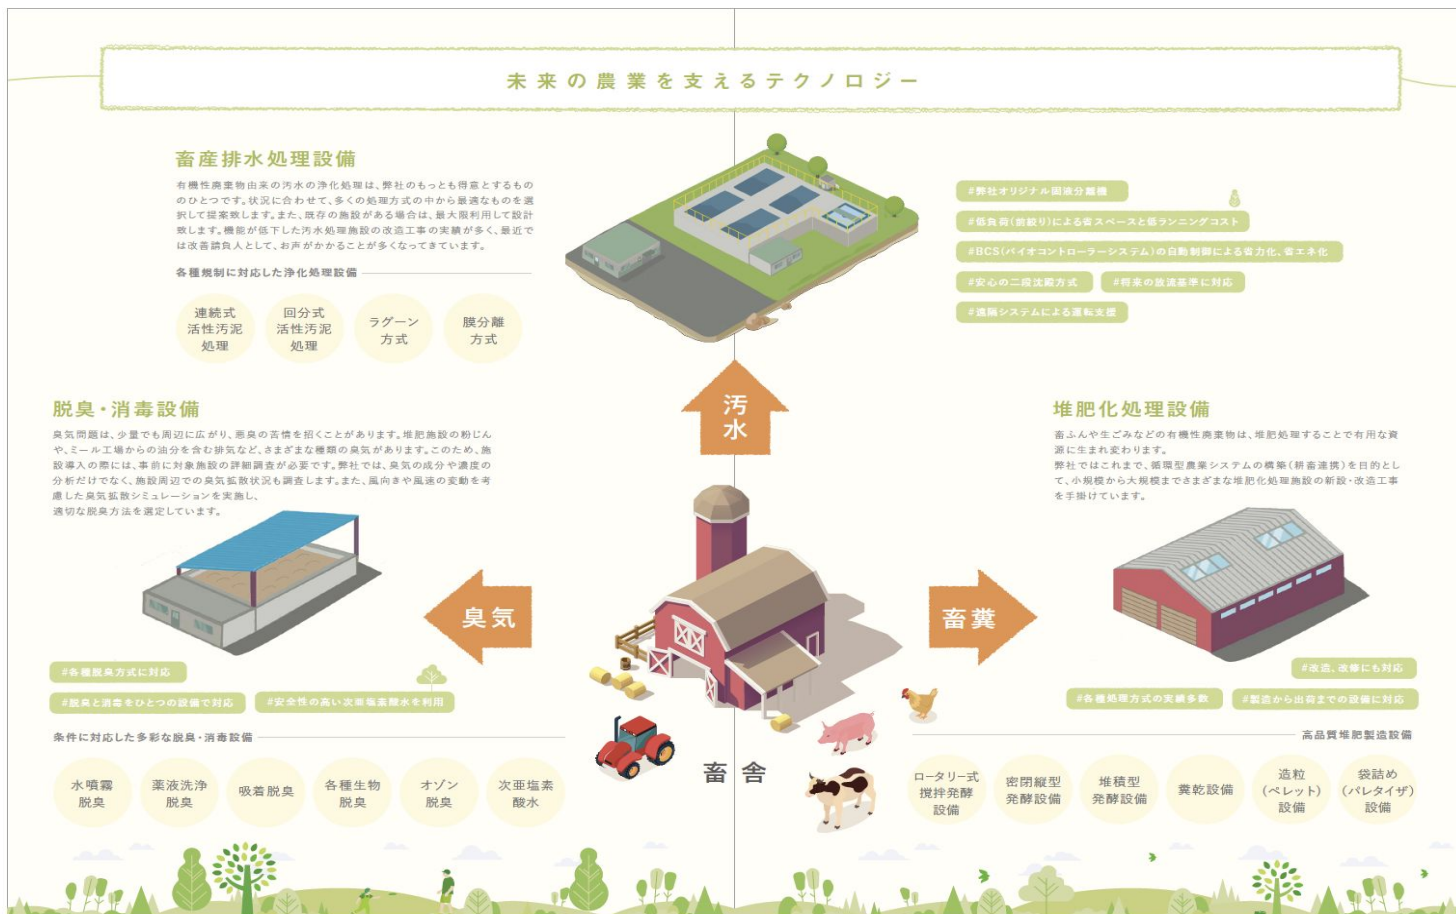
未来の農業を支えるテクノロジー

畜産排水処理設備

有機性廃棄物由来の汚水の浄化処理は、弊社のもっとも得意とするもののひとつです。状況に合わせて、多くの処理方式の中から最適なものを選択して提案致します。また、既存の施設がある場合は、最大限利用して設計致します。機能が低下した汚水処理施設の改造工事の実績が多く、最近では改善請負人として、お声がかかることが多くなってきています。

各種規制に対応した浄化処理設備

連続式活性汚泥処理

回分式活性汚泥処理

ラグーン方式

膜分離方式

#弊社オリジナル固液分離機

#低負荷(放流)による省スペースと低ランニングコスト

#BCS(バイオコントローラーシステム)の自動制御による省力化、省エネ化

#安心の二段沈殿方式

#将来の放流基準に対応

#遠隔システムによる運転支援

汚水

脱臭・消毒設備

臭気問題は、少量でも周辺に広がり、悪臭の苦情を招くことがあります。堆肥施設の粉じんや、ミール工場からの油分を含む排気など、さまざまな種類の臭気があります。このため、施設導入の際には、事前に対象施設の詳細調査が必要です。弊社では、臭気の成分や濃度の分析だけでなく、施設周辺での臭気拡散状況も調査します。また、風向きや風速の変動を考慮した臭気拡散シミュレーションを実施し、適切な脱臭方法を選定しています。

臭気

#各種脱臭方式に対応

#脱臭と消毒をひとつの設備で対応

#安全性の高い次亜塩素酸水を利用

条件に対応した多彩な脱臭・消毒設備

水噴霧脱臭

薬液洗浄脱臭

吸着脱臭

各種生物脱臭

オゾン脱臭

次亜塩素酸水

畜舎

堆肥化処理設備

畜ふんや生ごみなどの有機性廃棄物は、堆肥処理することで有用な資源に生まれ変わります。弊社ではこれまで、循環型農業システムの構築(耕畜連携)を目的として、小規模から大規模までさまざまな堆肥化処理施設の新設・改造工事を手掛けています。

畜糞

#改造、改修にも対応

#各種処理方式の実績多数

#製造から出荷までの設備に対応

高品質堆肥製造設備

ロータリー式攪拌発酵設備

密閉縦型発酵設備

堆積型発酵設備

糞乾設備

造粒(ペレット)設備

袋詰め(パレタイザ)設備